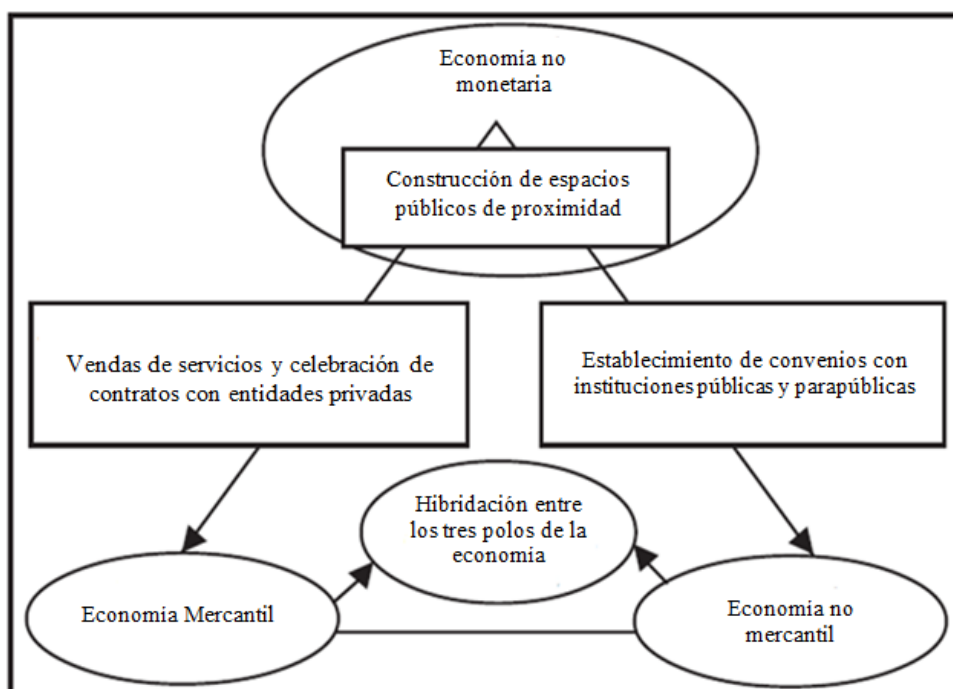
Economia no monetaria

Construcción de espacios públicos de proximidad

Vendas de servicios y celebración de contratos con entidades privadas

Establecimiento de convenios con instituciones públicas y parapúblicas

Hibridación entre los tres polos de la economia

Economia Mercantil

Economia no mercantil